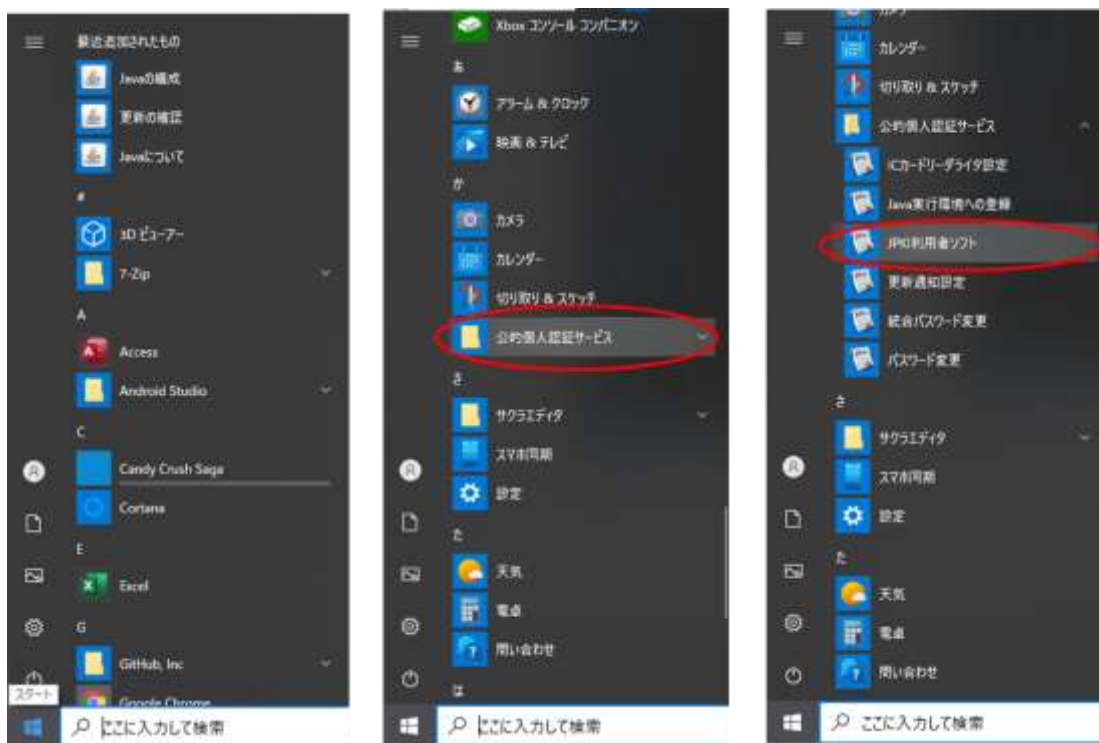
最近追加されたもの
Javaの構成
更新の確認
Javaについて
#
3D ビューアー
7-Zip
A
Access
Android Studio
C
Candy Crush Saga
Cortana
E
Excel
G
GitHub, Inc
Google Chrome
スタート
ここに入力して検索

Xbox コンソール コンパニオン
あ
アラーム & クロック
映画 & テレビ
か
カメラ
カレンダー
切り取り & スケッチ
公的個人認証サービス
さ
サクラエディタ
スマホ同期
設定
た
天気
電卓
問い合わせ
は
ここに入力して検索

カメラ
カレンダー
切り取り & スケッチ
公的個人認証サービス
ICカードリーダライタ設定
Java実行環境への登録
JPKI利用者ソフト
更新通知設定
統合パスワード変更
パスワード変更
さ
サクラエディタ
スマホ同期
設定
た
天気
電卓
問い合わせ
ここに入力して検索